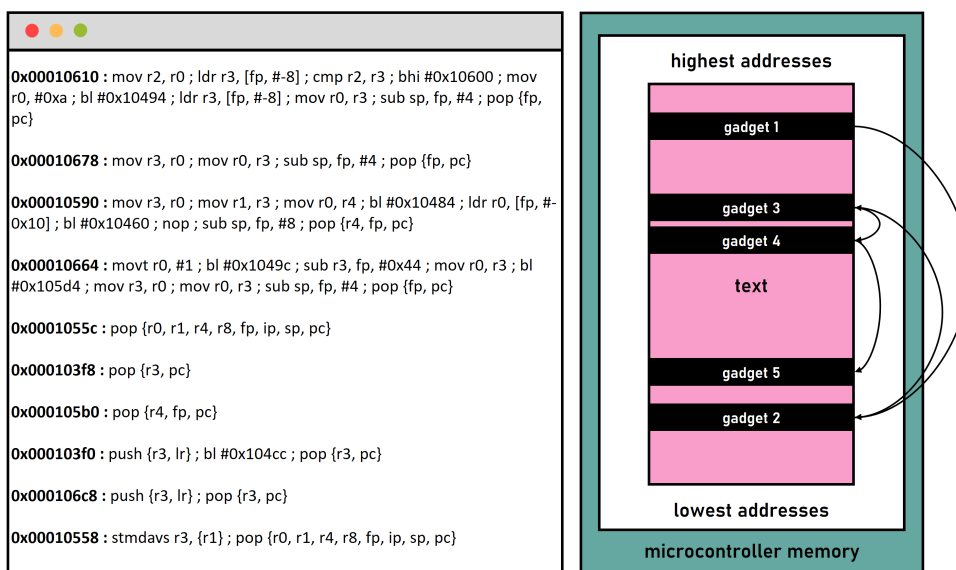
**0x00010610 :** mov r2, r0 ; ldr r3, [fp, #-8] ; cmp r2, r3 ; bhi #0x10600 ; mov r0, #0xa ; bl #0x10494 ; ldr r3, [fp, #-8] ; mov r0, r3 ; sub sp, fp, #4 ; pop {fp, pc}

**0x00010678 :** mov r3, r0 ; mov r0, r3 ; sub sp, fp, #4 ; pop {fp, pc}

**0x00010590 :** mov r3, r0 ; mov r1, r3 ; mov r0, r4 ; bl #0x10484 ; ldr r0, [fp, #-0x10] ; bl #0x10460 ; nop ; sub sp, fp, #8 ; pop {r4, fp, pc}

**0x00010664 :** movt r0, #1 ; bl #0x1049c ; sub r3, fp, #0x44 ; mov r0, r3 ; bl #0x105d4 ; mov r3, r0 ; mov r0, r3 ; sub sp, fp, #4 ; pop {fp, pc}

**0x0001055c :** pop {r0, r1, r4, r8, fp, ip, sp, pc}

**0x000103f8 :** pop {r3, pc}

**0x000105b0 :** pop {r4, fp, pc}

**0x000103f0 :** push {r3, lr} ; bl #0x104cc ; pop {r3, pc}

**0x000106c8 :** push {r3, lr} ; pop {r3, pc}

**0x00010558 :** stmdavs r3, {r1} ; pop {r0, r1, r4, r8, fp, ip, sp, pc}

highest addresses

gadget 1

gadget 3

gadget 4

text

gadget 5

gadget 2

lowest addresses

microcontroller memory